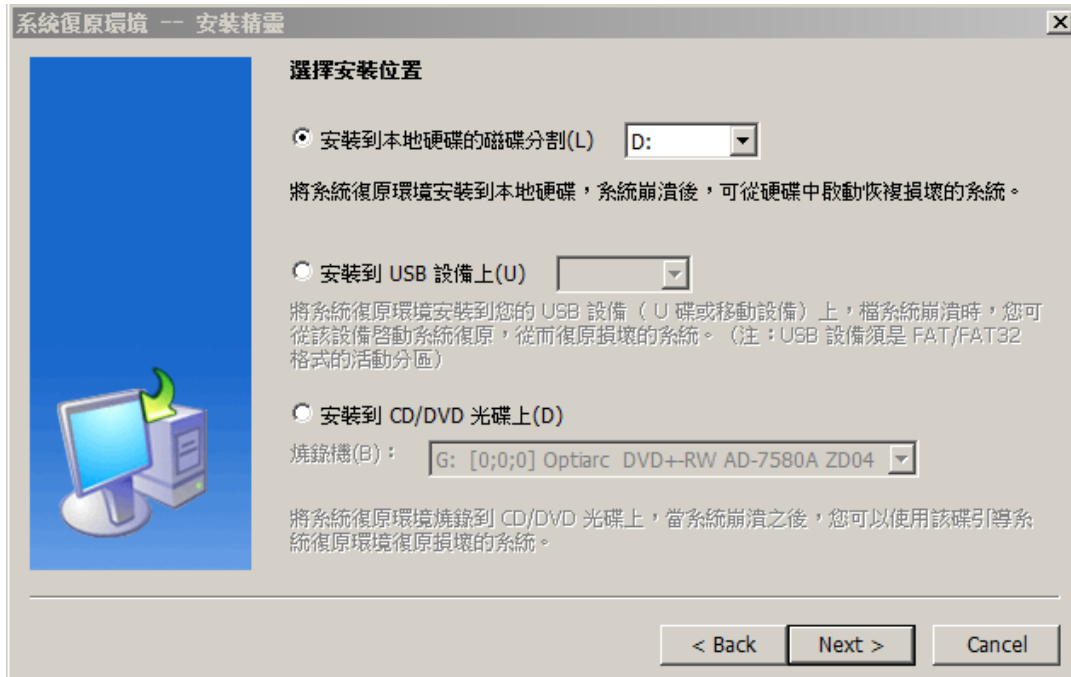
系統復原環境 -- 安裝精靈

選擇安裝位置

安裝到本地硬碟的磁碟分割(L) D:

將系統復原環境安裝到本地硬碟，系統崩潰後，可從硬碟中啟動恢複損壞的系統。

安裝到 USB 設備上(U)

將系統復原環境安裝到您的 USB 設備（ U 碟或移動設備）上，檔系統崩潰時，您可從該設備啓動系統復原，從而復原損壞的系統。（注：USB 設備須是 FAT/FAT32 格式的活動分區）

安裝到 CD/DVD 光碟上(D)

燒錄機(B)： G: [0;0;0] Optiarc DVD+-RW AD-7580A ZD04

將系統復原環境燒錄到 CD/DVD 光碟上，當系統崩潰之後，您可以使用該碟引導系統復原環境復原損壞的系統。

< Back Next > Cancel